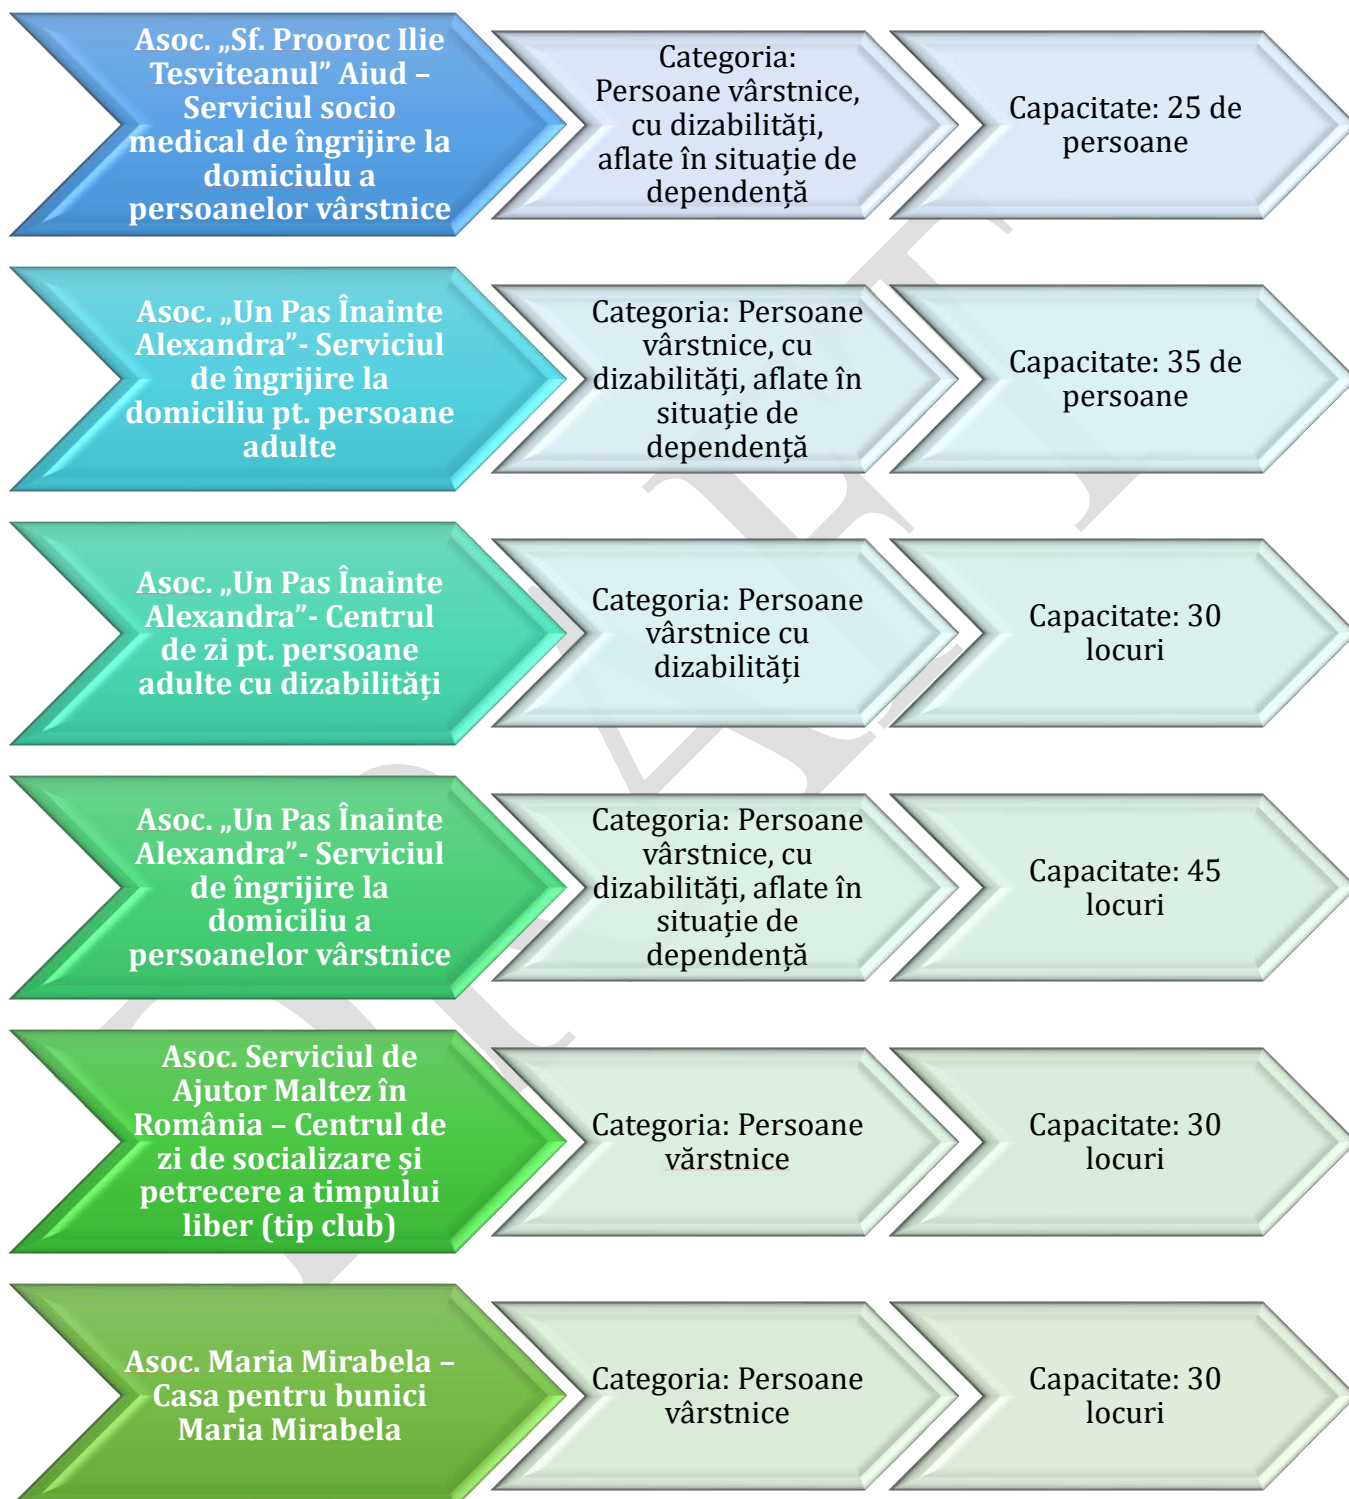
Asoc. „Sf. Prooroc Ilie Tesviteanul” Aiud – Serviciul socio medical de îngrijire la domiciulu a persoanelor vârstnice

Categoria: Persoane vârstnice, cu dizabilități, aflate în situație de dependență

Capacitate: 25 de persoane

Asoc. „Un Pas Înainte Alexandra”- Serviciul de îngrijire la domiciliu pt. persoane adulte

Categoria: Persoane vârstnice, cu dizabilități, aflate în situație de dependență

Capacitate: 35 de persoane

Asoc. „Un Pas Înainte Alexandra”- Centrul de zi pt. persoane adulte cu dizabilități

Categoria: Persoane vârstnice cu dizabilități

Capacitate: 30 locuri

Asoc. „Un Pas Înainte Alexandra”- Serviciul de îngrijire la domiciliu a persoanelor vârstnice

Categoria: Persoane vârstnice, cu dizabilități, aflate în situație de dependență

Capacitate: 45 locuri

Asoc. Serviciul de Ajutor Maltez în România – Centrul de zi de socializare și petrecere a timpului liber (tip club)

Categoria: Persoane vârstnice

Capacitate: 30 locuri

Asoc. Maria Mirabela – Casa pentru bunici Maria Mirabela

Categoria: Persoane vârstnice

Capacitate: 30 locuri